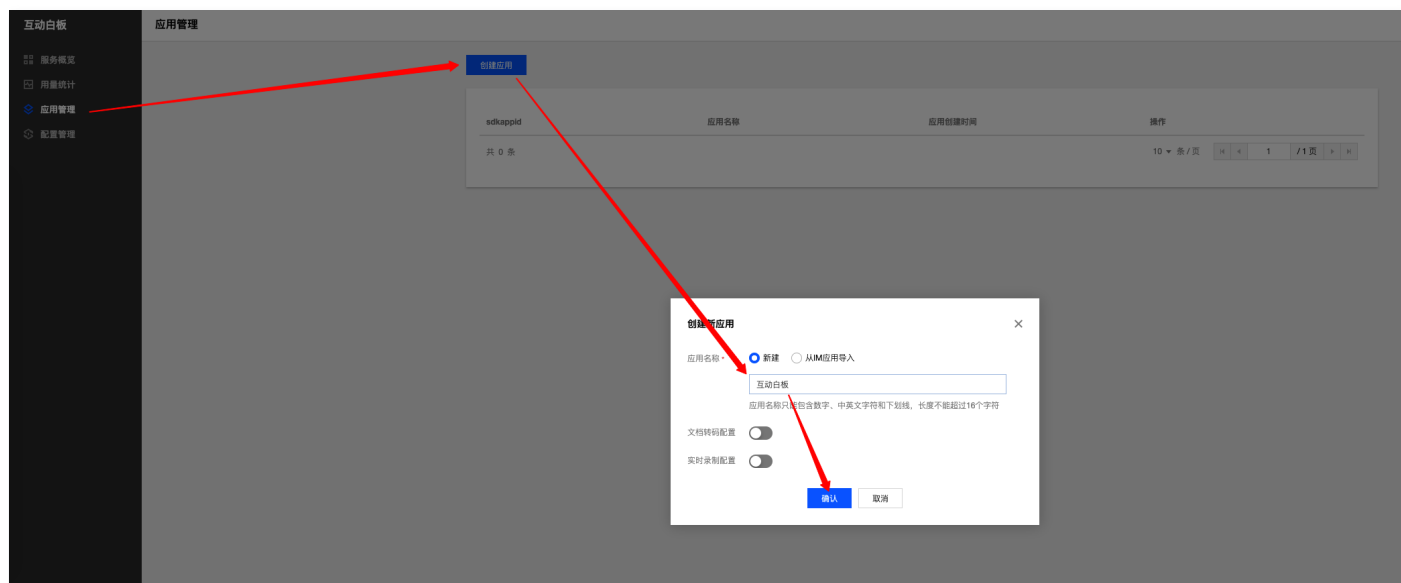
互动白板

服务概览
用量统计
应用管理
配置管理

应用管理

创建应用

| sdkappid | 应用名称 | 应用创建时间 | 操作 |
|---|---|---|---|

共 0 条

10 ▾ 条 / 页 1 / 1 页

创建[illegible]应用

应用名称 * 新建 从IM应用导入

互动白板

应用名称只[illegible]包含数字、中英文字符和下划线，长度不能超过16个字符

文档转码配置

实时录制配置

确认 取消